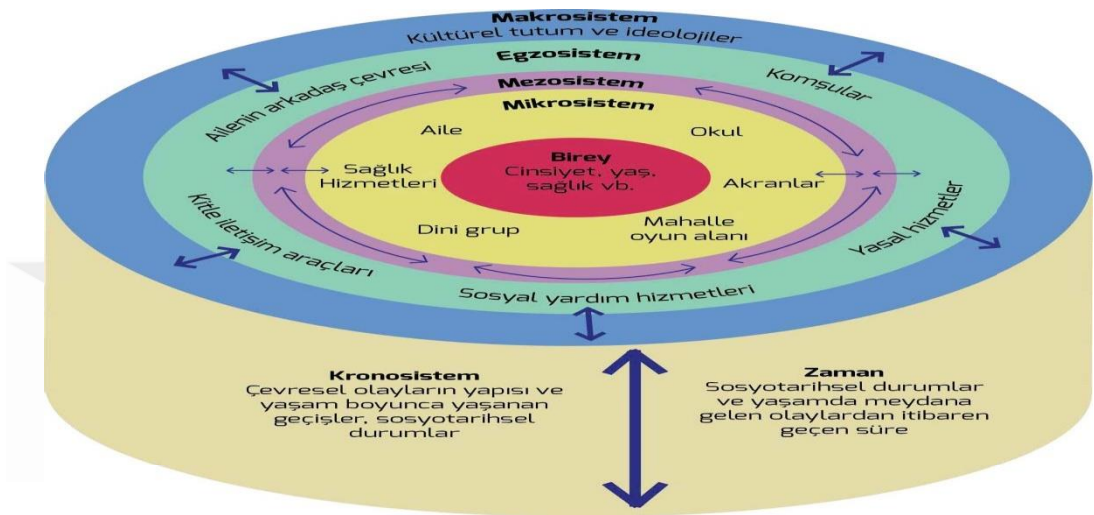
Makrosistem
Kültürel tutum ve ideolojiler

Egzosistem

Ailenin arkadaş çevresi

Komşular

Mezosistem

Mikrosistem

Aile

Okul

Birey
Cinsiyet, yaş, sağlık vb.

Sağlık Hizmetleri

Akranlar

Dini grup

Mahalle oyun alanı

Kitle iletişim araçları

Yasal hizmetler

Sosyal yardım hizmetleri

Kronosistem
Çevresel olayların yapısı ve yaşam boyunca yaşanan geçişler, sosyotarihsel durumlar

Zaman
Sosyotarihsel durumlar ve yaşamda meydana gelen olaylardan itibaren geçen süre